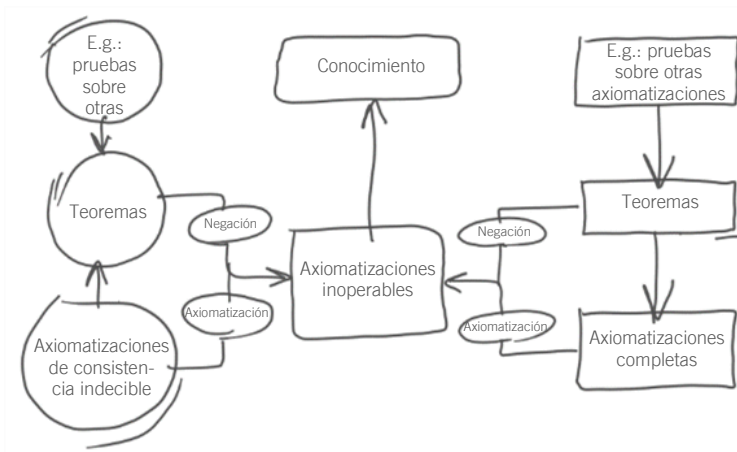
E.g.: pruebas sobre otras

Teoremas

Negación

Axiomatización

Axiomatizaciones de consistencia indecible

Conocimiento

Axiomatizaciones inoperables

E.g.: pruebas sobre otras axiomatizaciones

Teoremas

Negación

Axiomatización

Axiomatizaciones completas